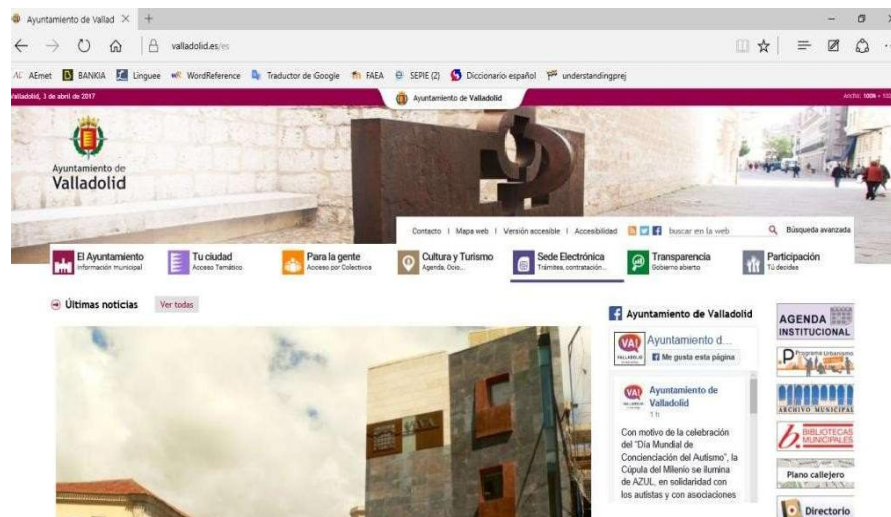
Ayuntamiento de Vallad ×

valladolid.es/es

AEmet BANKIA Linguee WordReference Traductor de Google FAEA SEPIE (2) Diccionario español understandingprej

Valladolid, 3 de abril de 2017

Ayuntamiento de Valladolid

Ancho: 100% +

Ayuntamiento de Valladolid

Contacto | Mapa web | Versión accesible | Accesibilidad buscar en la web Búsqueda avanzada

El Ayuntamiento Información municipal

Tu ciudad Acceso Temático

Para la gente Acceso por Colectivos

Cultura y Turismo Agenda, Ocio...

Sede Electrónica Trámites, contratación...

Transparencia Gobierno abierto

Participación Tú decides

Últimas noticias Ver todas

Ayuntamiento de Valladolid

Ayuntamiento d...

Me gusta esta página

Ayuntamiento de Valladolid

1 h

Con motivo de la celebración del "Día Mundial de Concienciación del Autismo", la Cúpula del Milenio se ilumina de AZUL, en solidaridad con los autistas y con asociaciones

AGENDA INSTITUCIONAL

Programa Urbanismo

ARCHIVO MUNICIPAL

BIBLIOTECAS MUNICIPALES

Plano callejero

Directorio